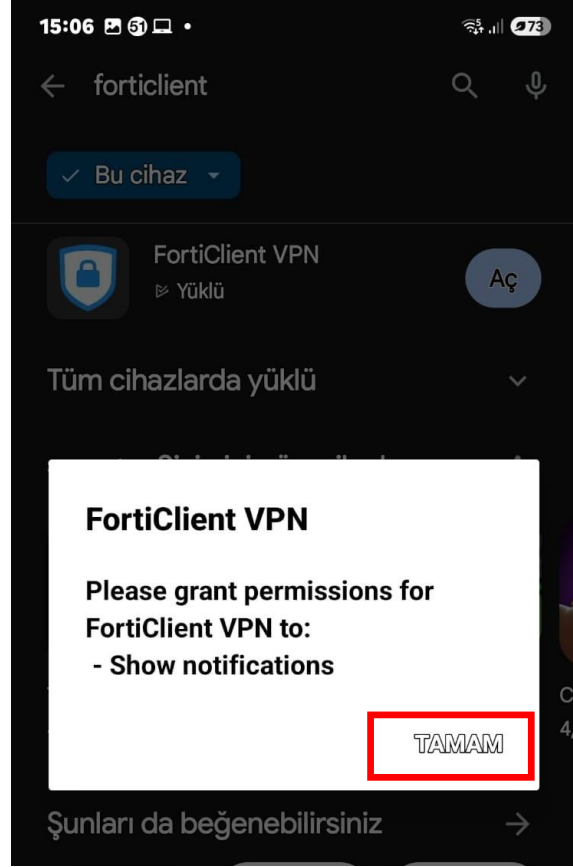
15:06 51 • 73

forticlient

Bu cihaz

FortiClient VPN
Yüklü

Aç

Tüm cihazlarda yüklü

FortiClient VPN

Please grant permissions for FortiClient VPN to:
- Show notifications

TAMAM

C
4,

Şunları da beğenebilirsiniz